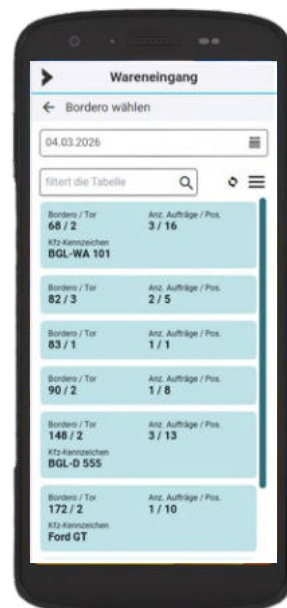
Wareneingang

← Bordero wählen

04.03.2026

filtert die Tabelle

Bordero / Tor
68 / 2
Anz. Aufträge / Pos.
3 / 16
Kfz-Kennzeichen
BGL-WA 101

Bordero / Tor
82 / 3
Anz. Aufträge / Pos.
2 / 5

Bordero / Tor
83 / 1
Anz. Aufträge / Pos.
1 / 1

Bordero / Tor
90 / 2
Anz. Aufträge / Pos.
1 / 8

Bordero / Tor
148 / 2
Anz. Aufträge / Pos.
3 / 13
Kfz-Kennzeichen
BGL-D 555

Bordero / Tor
172 / 2
Anz. Aufträge / Pos.
1 / 10
Kfz-Kennzeichen
Ford GT